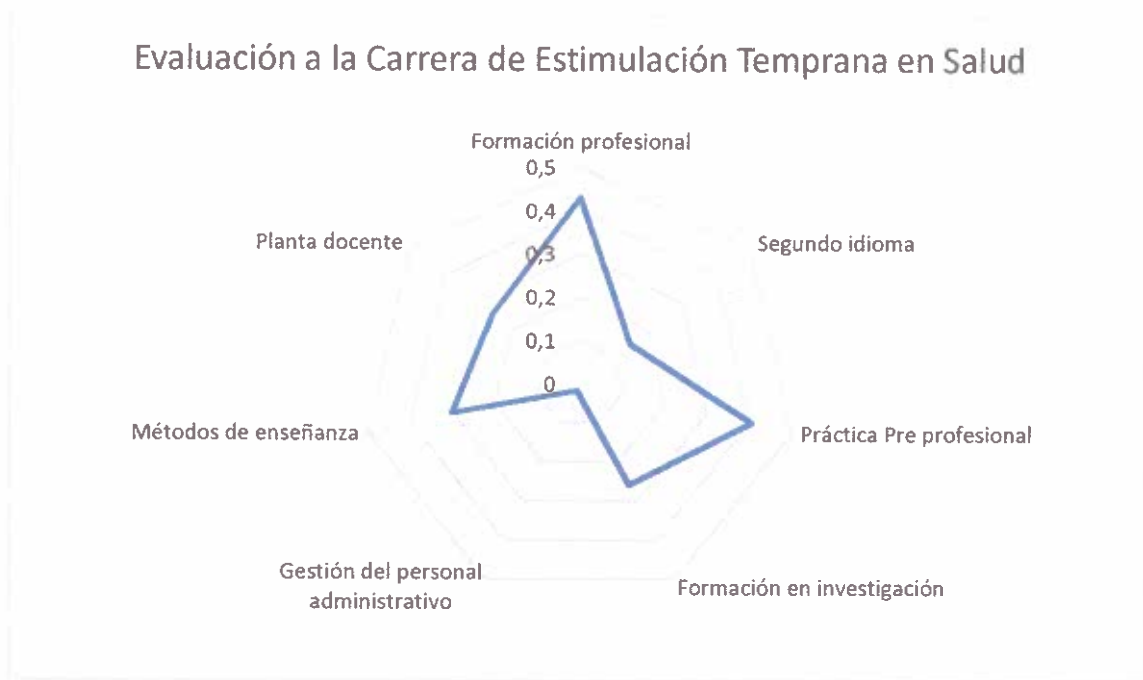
Evaluación a la Carrera de Estimulación Temprana en Salud

Formación profesional

0,5

0,4

0,3

0,2

0,1

0

Segundo idioma

Práctica Pre profesional

Formación en investigación

Gestión del personal administrativo

Métodos de enseñanza

Planta docente